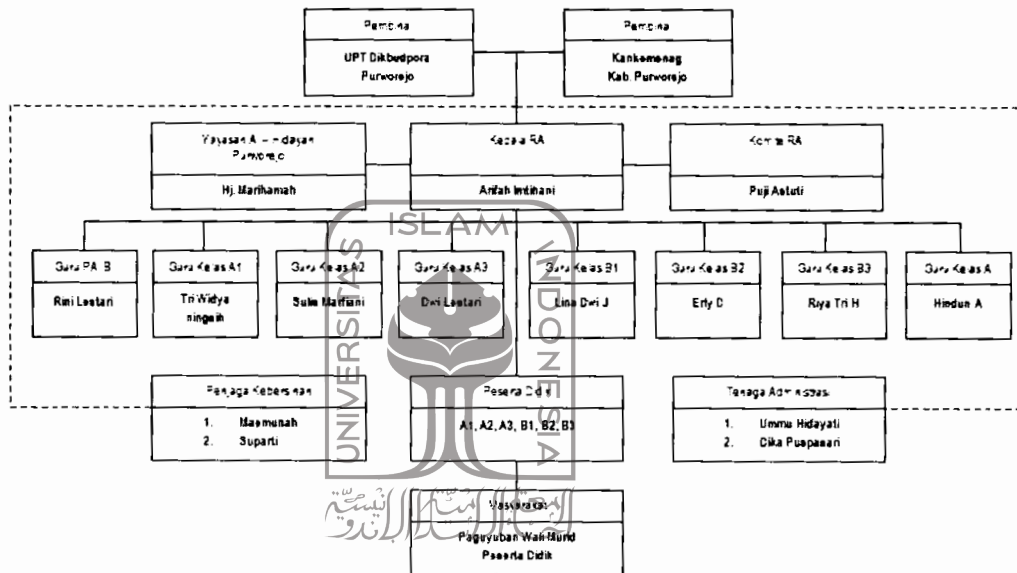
Pembina

UPT Dikbudpora Purworejo

Pembina

Kankemenag Kab. Purworejo

Yayasan A – Hidayah Purworejo

Hj. Marihamah

Kepala RA

Arifah Intihani

Komite RA

Puji Astuti

Guru PA B

Rini Lestari

Guru Kelas A1

Tri Widya ningsih

Guru Kelas A2

Sulis Maffiani

Guru Kelas A3

Dwi Lestari

Guru Kelas B1

Lina Dwi J

Guru Kelas B2

Erly D

Guru Kelas B3

Riya Tri H

Guru Kelas A

Hindun A

Penjaga Kebersihan

1. Masmunah
2. Suparti

Peserta Didik

A1, A2, A3, B1, B2, B3

Tenaga Administrasi

1. Umma Hidayati
2. Cika Puspasari

Masyarakat

Paguyuban Wali Murid Peserta Didik

ISLAM UNIVERSITAS INDONESIA